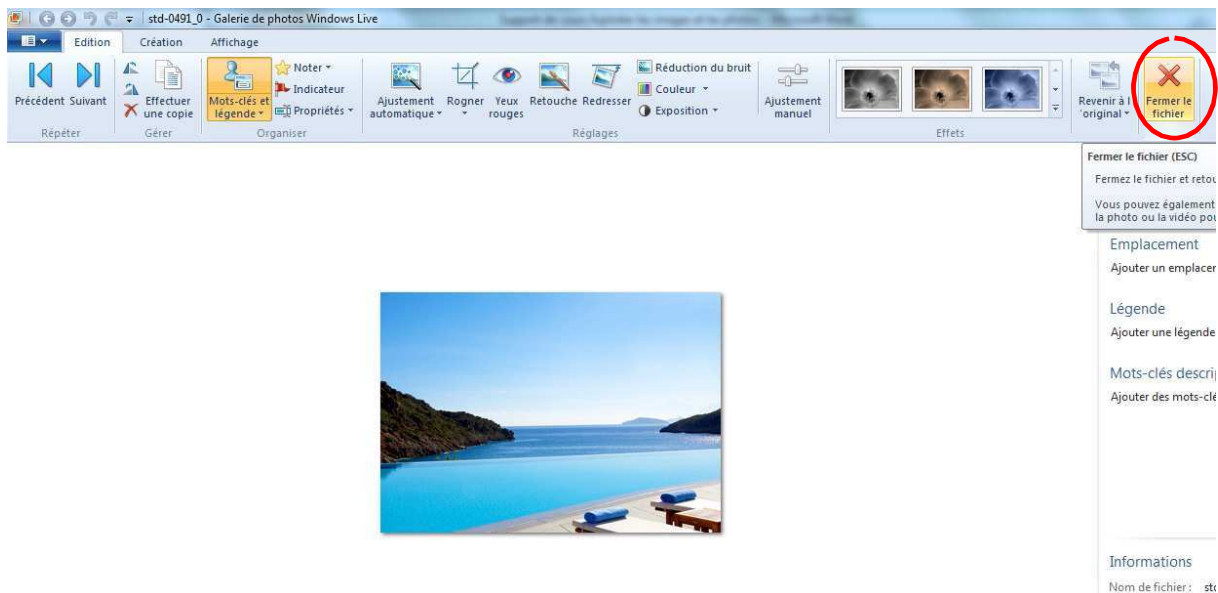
std-0491_0 - Galerie de photos Windows Live

Edition Création Affichage

Précédent Suivant
Répéter

Effectuer une copie
Gérer

Mots-clés et légende
Noter
Indicateur
Propriétés
Organiser

Ajustement automatique
Rogner
Yeux rouges
Retouche
Redresser
Réduction du bruit
Couleur
Exposition
Réglages

Ajustement manuel

Effets

Revenir à l'original
Fermer le fichier

Fermer le fichier (ESC)
Fermez le fichier et retou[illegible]
Vous pouvez également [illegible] la photo ou la vidéo pou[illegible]

Emplacement
Ajouter un emplacem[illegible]

Légende
Ajouter une légende

Mots-clés descrip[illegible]
Ajouter des mots-clé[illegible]

Informations
Nom de fichier : st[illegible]